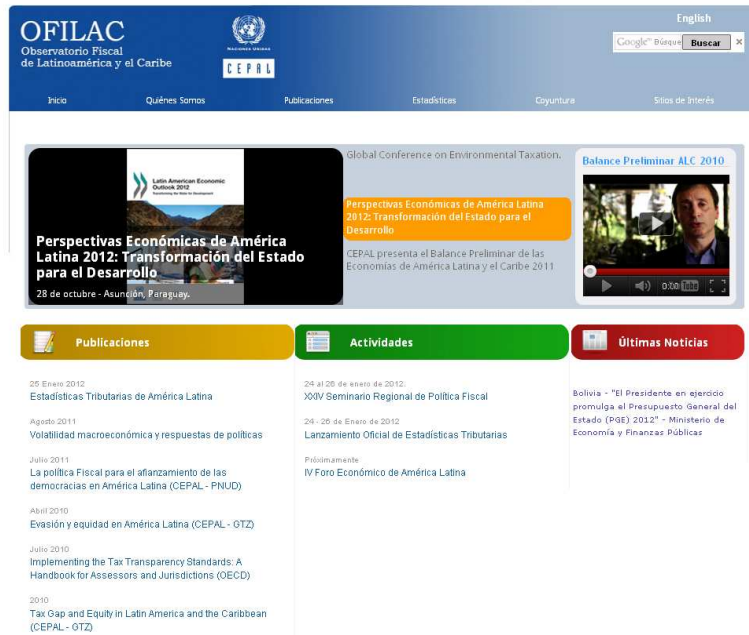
OFILAC
Observatorio Fiscal de Latinoamérica y el Caribe

NACIONES UNIDAS
CEPAL

English

Google™ Búsque Buscar ×

Inicio Quiénes Somos Publicaciones Estadísticas Coyuntura Sitios de Interés

Latin American Economic Outlook 2012
Transforming the State for Development

Perspectivas Económicas de América Latina 2012: Transformación del Estado para el Desarrollo
28 de octubre - Asunción, Paraguay.

Global Conference on Environmental Taxation.

Perspectivas Económicas de América Latina 2012: Transformación del Estado para el Desarrollo

CEPAL presenta el Balance Preliminar de las Economías de América Latina y el Caribe 2011

Balance Preliminar ALC 2010

0:00

Publicaciones

25 Enero 2012
Estadísticas Tributarias de América Latina

Agosto 2011
Volatilidad macroeconómica y respuestas de políticas

Julio 2011
La política Fiscal para el afianzamiento de las democracias en América Latina (CEPAL - PNUD)

Abril 2010
Evasión y equidad en América Latina (CEPAL - GTZ)

Julio 2010
Implementing the Tax Transparency Standards: A Handbook for Assessors and Jurisdictions (OECD)

2010
Tax Gap and Equity in Latin America and the Caribbean (CEPAL - GTZ)

Actividades

24 al 26 de enero de 2012
XXIV Seminario Regional de Política Fiscal

24 - 26 de Enero de 2012
Lanzamiento Oficial de Estadísticas Tributarias

Próximamente
IV Foro Económico de América Latina

Últimas Noticias

Bolivia - "El Presidente en ejercicio promulga el Presupuesto General del Estado (PGE) 2012" - Ministerio de Economía y Finanzas Públicas